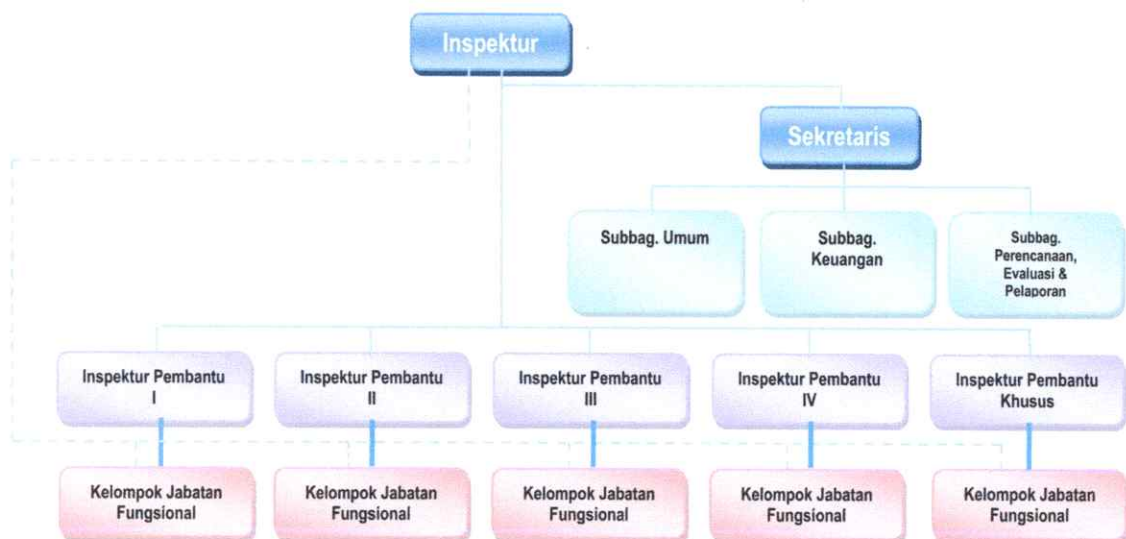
Inspektur

Sekretaris

Subbag. Umum

Subbag. Keuangan

Subbag. Perencanaan, Evaluasi & Pelaporan

Inspektur Pembantu I

Inspektur Pembantu II

Inspektur Pembantu III

Inspektur Pembantu IV

Inspektur Pembantu Khusus

Kelompok Jabatan Fungsional

Kelompok Jabatan Fungsional

Kelompok Jabatan Fungsional

Kelompok Jabatan Fungsional

Kelompok Jabatan Fungsional